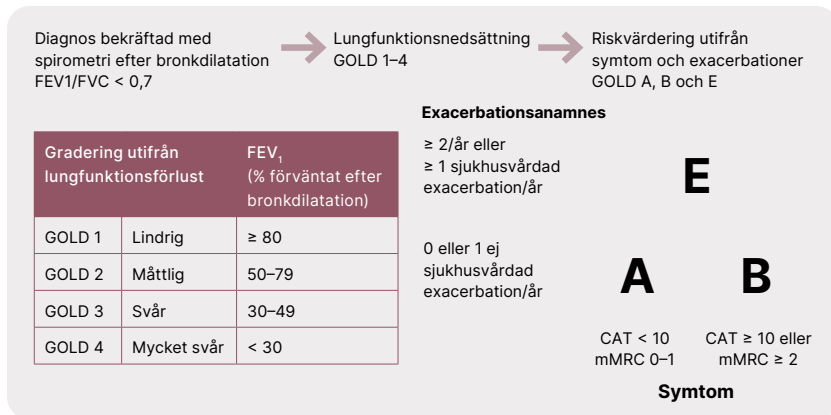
Diagnos bekräftad med spirometri efter bronkdilatation FEV1/FVC < 0,7

Lungfunktionsnedsättning GOLD 1–4

Riskvärdering utifrån symtom och exacerbationer GOLD A, B och E

| Gradering utifrån lungfunktionsförlust | | $FEV_1$ (% förväntat efter bronkdilatation) |
|---|---|---|
| GOLD 1 | Lindrig | ≥ 80 |
| GOLD 2 | Måttlig | 50–79 |
| GOLD 3 | Svår | 30–49 |
| GOLD 4 | Mycket svår | < 30 |

Exacerbationsanamnes

≥ 2/år eller ≥ 1 sjukhusvårdad exacerbation/år

E

0 eller 1 ej sjukhusvårdad exacerbation/år

A

B

CAT < 10 mMRC 0–1

CAT ≥ 10 eller mMRC ≥ 2

Symtom